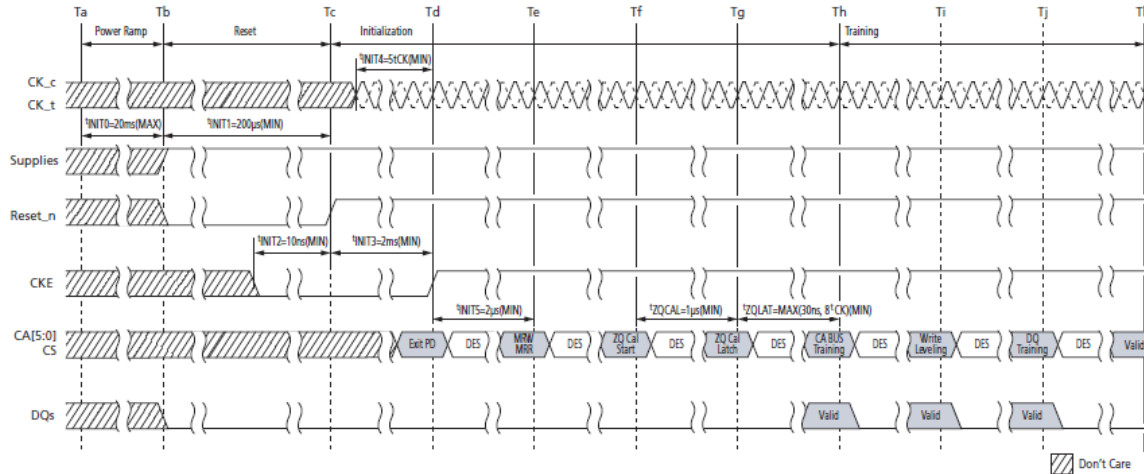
Ta Tb Tc Td Te Tf Tg Th Ti Tj Tk

Power Ramp
Reset
Initialization
Training

CK_c
CK_t

$^tINIT4=5tCK(MIN)$

$^tINIT0=20ms(MAX)$
$^tINIT1=200\mu s(MIN)$

Supplies

Reset_n

$^tINIT2=10ns(MIN)$
$^tINIT3=2ms(MIN)$

CKE

$^tINIT5=2\mu s(MIN)$
$^tZQCAL=1\mu s(MIN)$
$^tZQLAT=MAX(30ns, 8^tCK)(MIN)$

CA[5:0]
CS

Exit PD
DES
MRW MRR
DES
ZQ Cal Start
DES
ZQ Cal Latch
DES
CA BUS Training
DES
Write Leveling
DES
DQ Training
DES
Valid

DQs

Valid
Valid
Valid

Don't Care